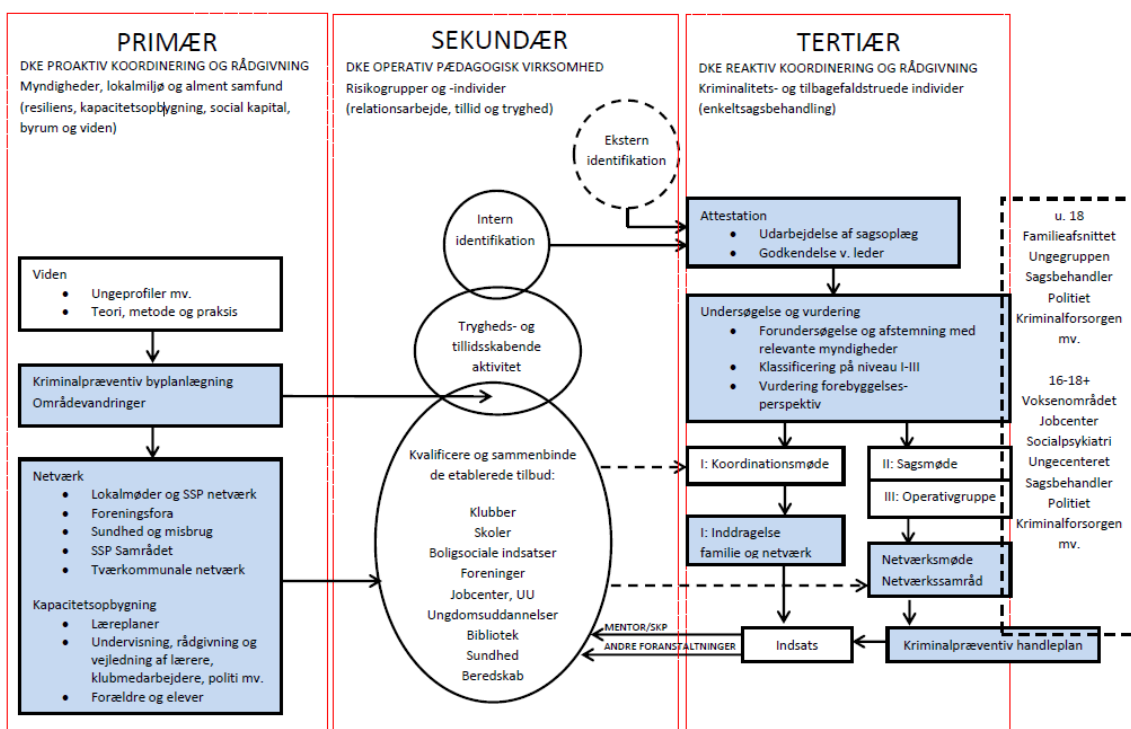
PRIMÆR
DKE PROAKTIV KOORDINERING OG RÅDGIVNING
Myndigheder, lokalmiljø og alment samfund
(resiliens, kapacitetsopbygning, social kapital, byrum og viden)

Viden
• Ungeprofiler mv.
• Teori, metode og praksis

Kriminalpræventiv byplanlægning
Områdevandringer

Netværk
• Lokalmøder og SSP netværk
• Foreningsfora
• Sundhed og misbrug
• SSP Samrådet
• Tværkommunale netværk

Kapacitetsopbygning
• Læreplaner
• Undervisning, rådgivning og vejledning af lærere, klubmedarbejdere, politi mv.
• Forældre og elever

SEKUNDÆR
DKE OPERATIV PÆDAGOGISK VIRKSOMHED
Risikogrupper og -individer
(relationsarbejde, tillid og tryghed)

Ekstern identifikation

Intern identifikation

Trygheds- og tillidsskabende aktivitet

Kvalificere og sammenbinde de etablerede tilbud:

Klubber
Skoler
Boligsociale indsatser
Foreninger
Jobcenter, UU
Ungdomsuddannelser
Bibliotek
Sundhed
Beredskab

MENTOR/SKP
ANDRE FORANSTALTNINGER

TERTIÆR
DKE REAKTIV KOORDINERING OG RÅDGIVNING
Kriminalitets- og tilbagefaldstruede individer
(enkeltsagsbehandling)

Attestation
• Udarbejdelse af sagsoplæg
• Godkendelse v. leder

Undersøgelse og vurdering
• Forundersøgelse og afstemning med relevante myndigheder
• Klassificering på niveau I-III
• Vurdering forebyggelses-perspektiv

I: Koordinationsmøde

II: Sagsmøde

III: Operativgruppe

I: Inddragelse familie og netværk

Netværksmøde
Netværkssamråd

Indsats

Kriminalpræventiv handleplan

u. 18
Familieafsnittet
Ungegruppen
Sagsbehandler
Politiet
Kriminalforsorgen
mv.

16-18+
Voksenområdet
Jobcenter
Socialpsykiatri
Ungecenteret
Sagsbehandler
Politiet
Kriminalforsorgen
mv.